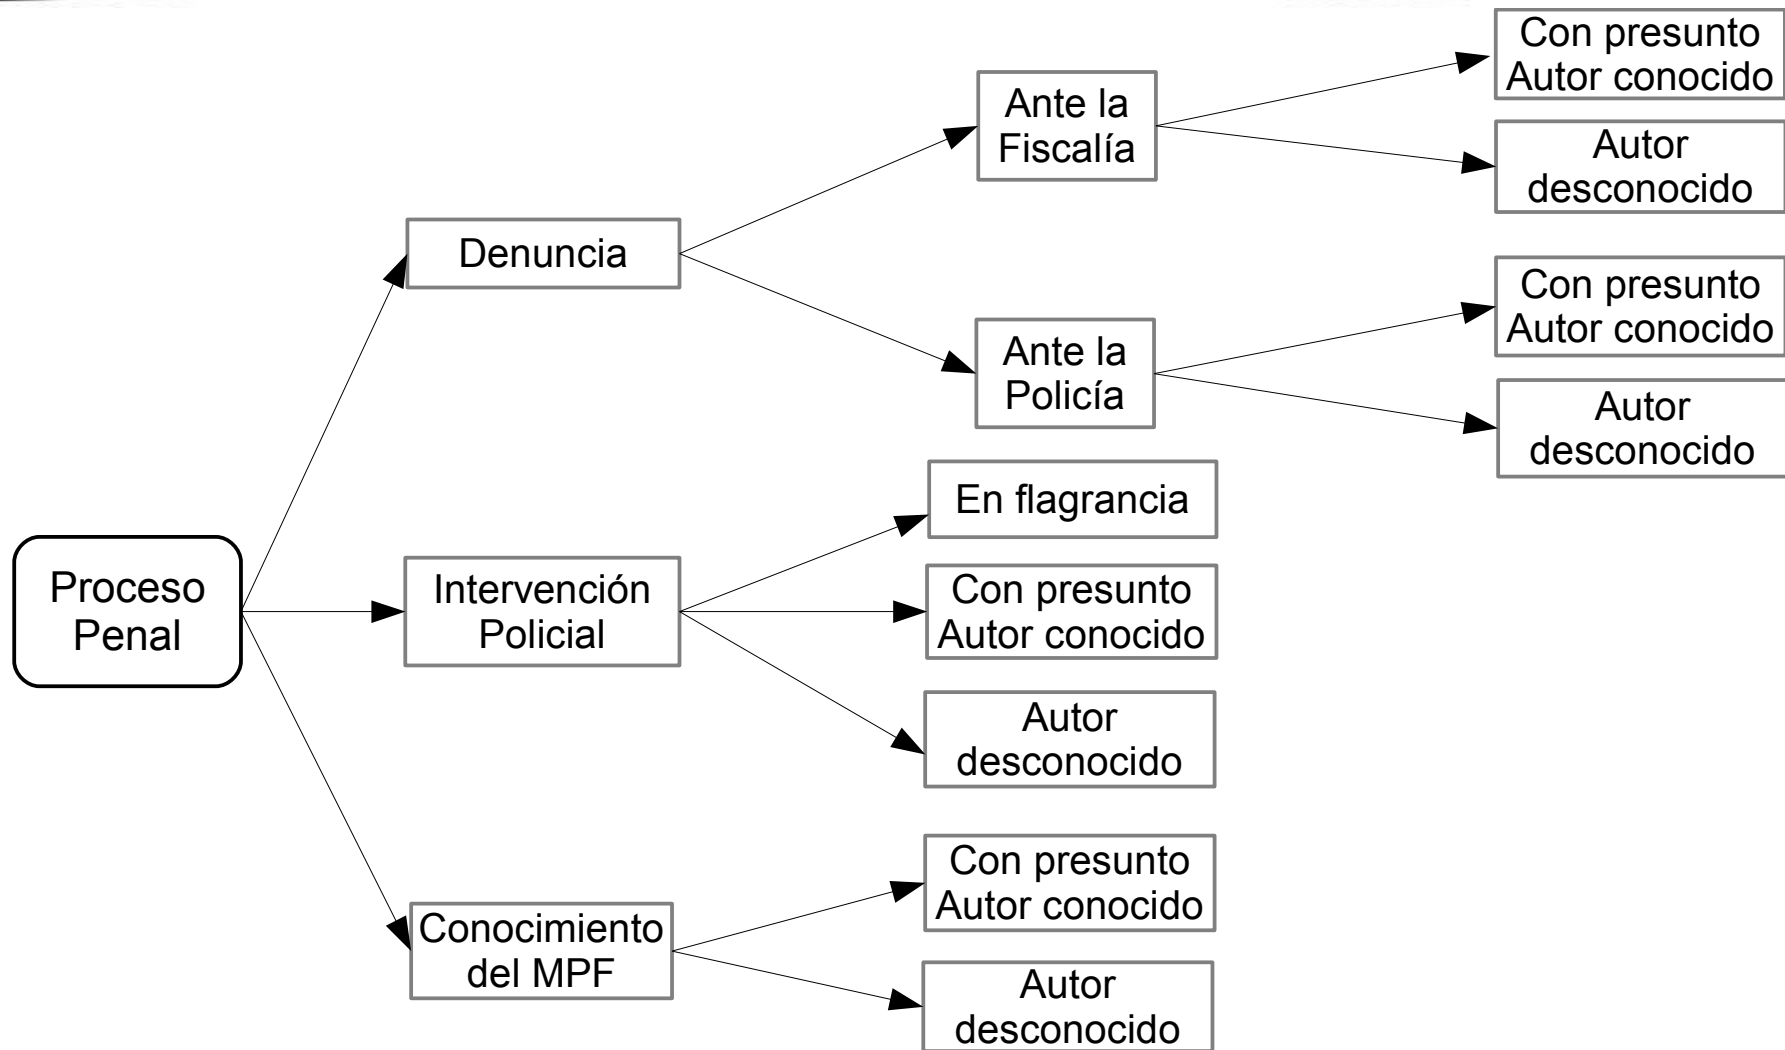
Proceso Penal

Denuncia

Ante la Fiscalía

Con presunto Autor conocido

Autor desconocido

Ante la Policía

Con presunto Autor conocido

Autor desconocido

Intervención Policial

En flagrancia

Con presunto Autor conocido

Autor desconocido

Conocimiento del MPF

Con presunto Autor conocido

Autor desconocido